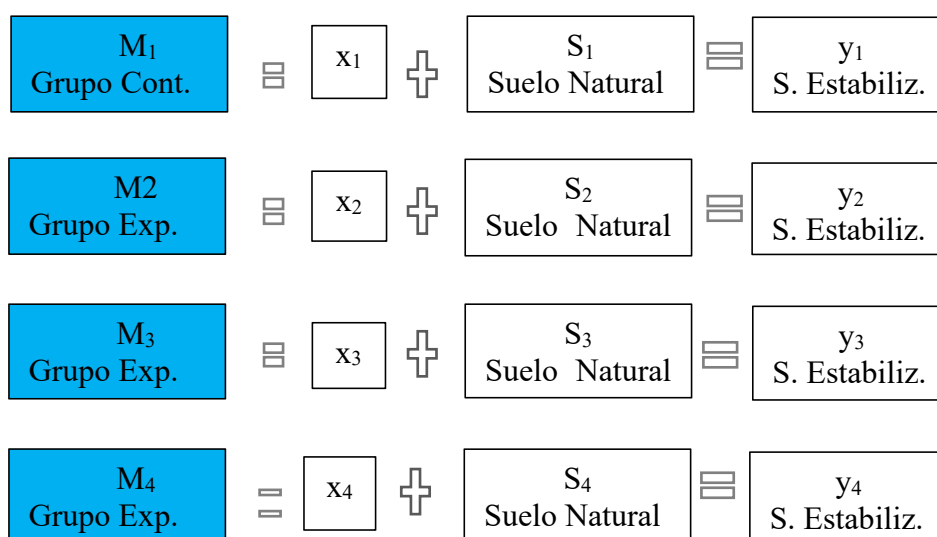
$M_1$ Grupo Cont. = $x_1$ + $S_1$ Suelo Natural = $y_1$ S. Estabiliz.

M2 Grupo Exp. = $x_2$ + $S_2$ Suelo Natural = $y_2$ S. Estabiliz.

$M_3$ Grupo Exp. = $x_3$ + $S_3$ Suelo Natural = $y_3$ S. Estabiliz.

$M_4$ Grupo Exp. = $x_4$ + $S_4$ Suelo Natural = $y_4$ S. Estabiliz.